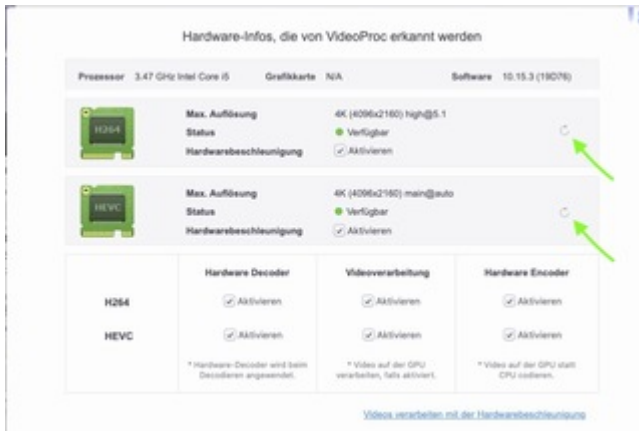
Hardware-Infos, die von VideoProc erkannt werden

Prozessor 3.47 GHz Intel Core i5 Grafikkarte N/A Software 10.15.3 (19D76)

H264

Max. Auflösung 4K (4096x2160) high@5.1
Status Verfügbar
Hardwarebeschleunigung Aktivieren

HEVC

Max. Auflösung 4K (4096x2160) main@auto
Status Verfügbar
Hardwarebeschleunigung Aktivieren

| | Hardware Decoder | Videoverarbeitung | Hardware Encoder |
|---|---|---|---|
| H264 | Aktivieren | Aktivieren | Aktivieren |
| HEVC | Aktivieren | Aktivieren | Aktivieren |
| | * Hardware-Decoder wird beim Decodieren angewendet. | * Video auf der GPU verarbeiten, falls aktiviert. | * Video auf der GPU statt CPU codieren. |

Videos verarbeiten mit der Hardwarebeschleunigung